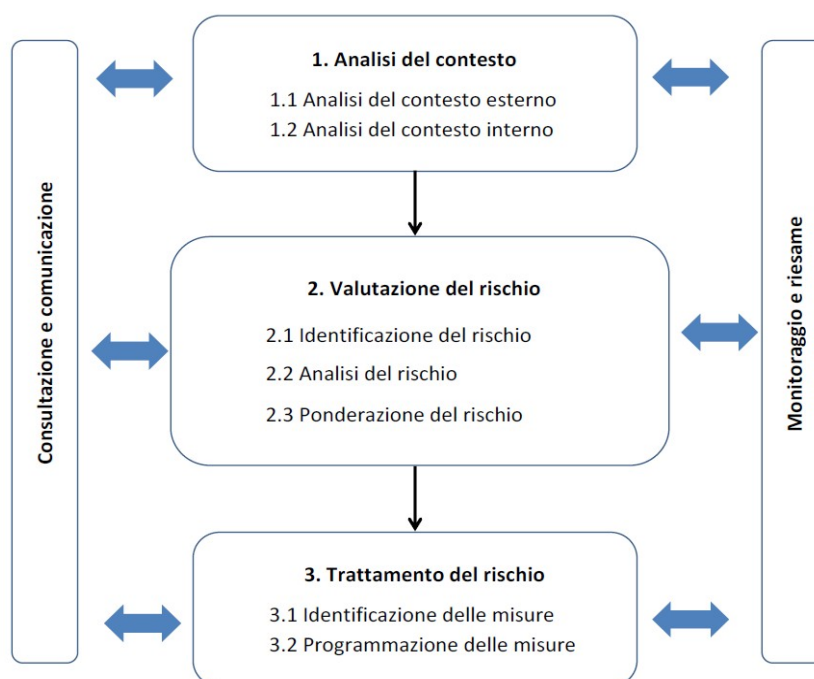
Consultazione e comunicazione

1. Analisi del contesto
1.1 Analisi del contesto esterno
1.2 Analisi del contesto interno

2. Valutazione del rischio
2.1 Identificazione del rischio
2.2 Analisi del rischio
2.3 Ponderazione del rischio

3. Trattamento del rischio
3.1 Identificazione delle misure
3.2 Programmazione delle misure

Monitoraggio e riesame